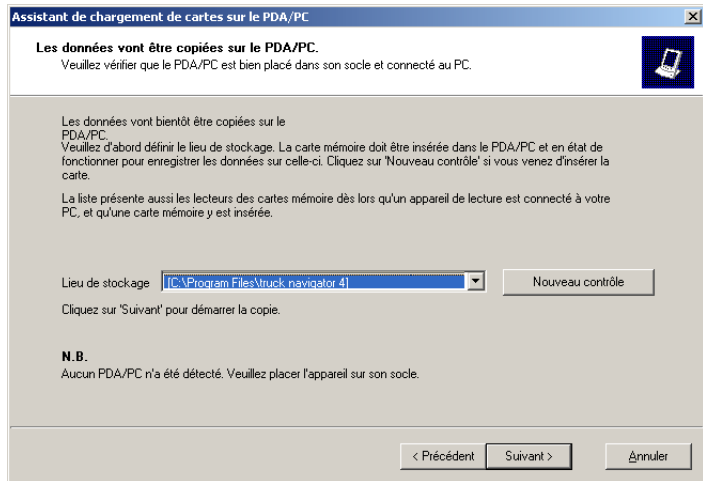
Assistant de chargement de cartes sur le PDA/PC

Les données vont être copiées sur le PDA/PC.
Veuillez vérifier que le PDA/PC est bien placé dans son socle et connecté au PC.

Les données vont bientôt être copiées sur le PDA/PC.
Veuillez d'abord définir le lieu de stockage. La carte mémoire doit être insérée dans le PDA/PC et en état de fonctionner pour enregistrer les données sur celle-ci. Cliquez sur 'Nouveau contrôle' si vous venez d'insérer la carte.

La liste présente aussi les lecteurs des cartes mémoire dès lors qu'un appareil de lecture est connecté à votre PC, et qu'une carte mémoire y est insérée.

Lieu de stockage [C:\Program Files\truck navigator 4]

Nouveau contrôle

Cliquez sur 'Suivant' pour démarrer la copie.

N.B.
Aucun PDA/PC n'a été détecté. Veuillez placer l'appareil sur son socle.

< Précédent Suivant > Annuler